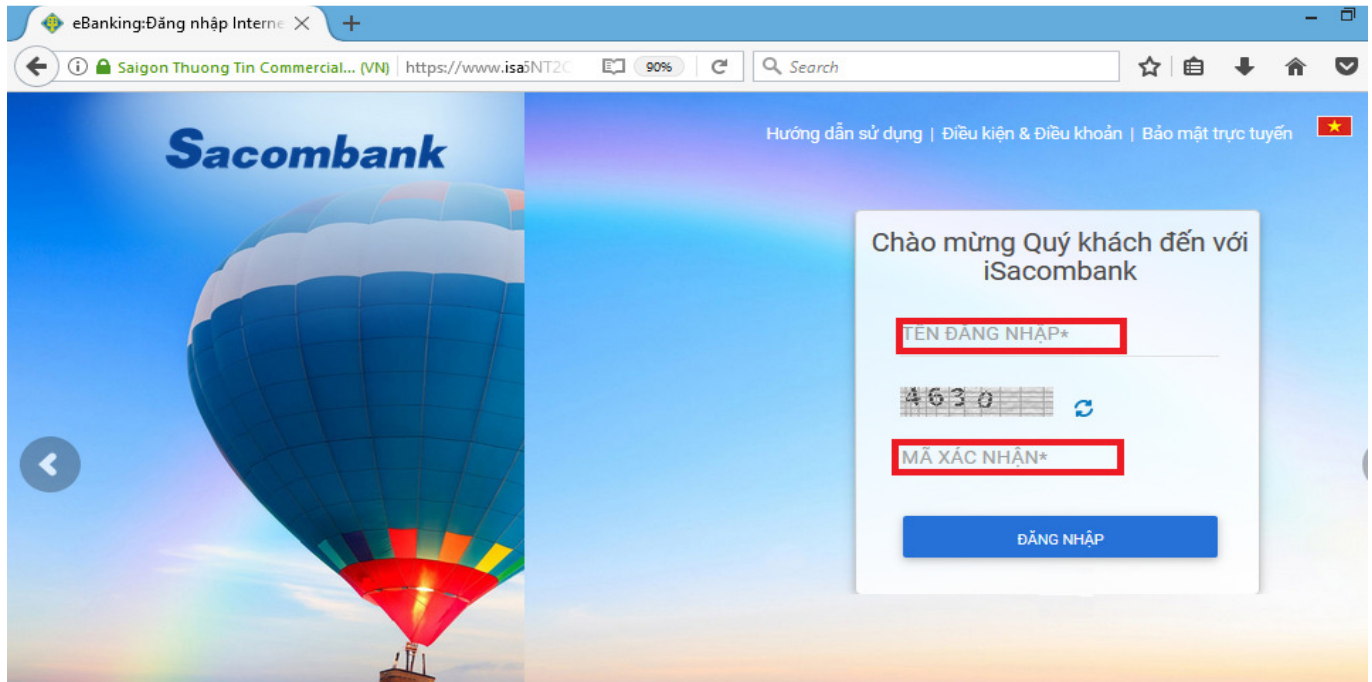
eBanking:Đăng nhập Interne

Saigon Thuong Tin Commercial... (VN) https://www.isa5NT2C 90% Search

Sacombank

Hướng dẫn sử dụng | Điều kiện & Điều khoản | Bảo mật trực tuyến

Chào mừng Quý khách đến với iSacombank

TÊN ĐĂNG NHẬP*

4630

MÃ XÁC NHẬN*

ĐĂNG NHẬP